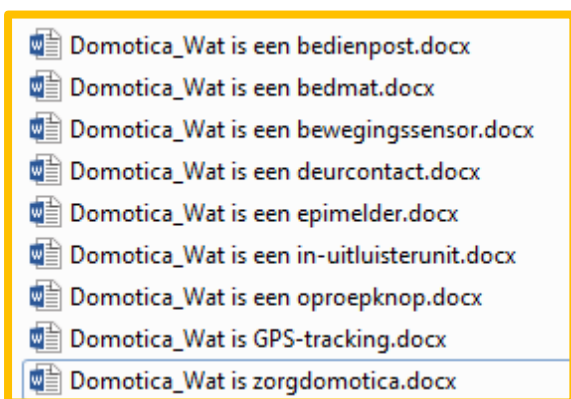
Domotica_Wat is een bedienpost.docx
Domotica_Wat is een bedmat.docx
Domotica_Wat is een bewegingssensor.docx
Domotica_Wat is een deurcontact.docx
Domotica_Wat is een epimelder.docx
Domotica_Wat is een in-uitluisterunit.docx
Domotica_Wat is een oproepknop.docx
Domotica_Wat is GPS-tracking.docx
Domotica_Wat is zorgdomotica.docx